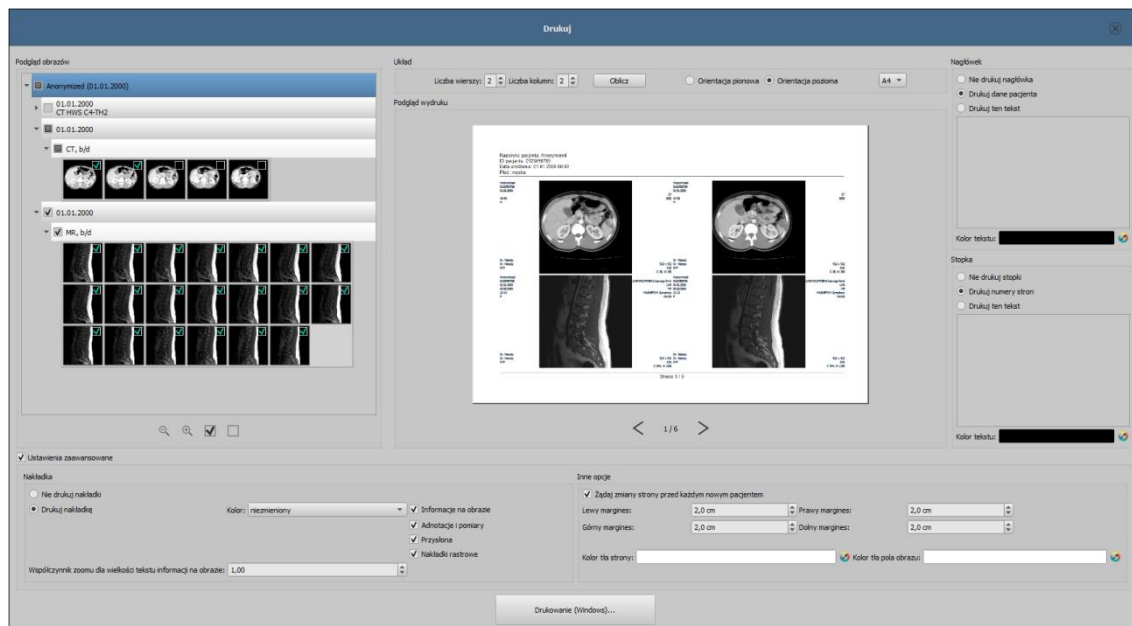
Drukuj

Podgląd obrazów

Anonymized (01.01.2000)

01.01.2000
CT HWS C4-TH2

01.01.2000

CT, b/d

01.01.2000

MR, b/d

Układ

Liczba wierszy: 2 Liczba kolumn: 2 Oblicz

Orientacja pionowa Orientacja pozioma A4

Podgląd wydruku

Nazwisko pacjenta: Anonymized
ID pacjenta: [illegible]
Data urodzenia: 01.01.2000 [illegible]
Płeć: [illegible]

Strona 1 / 6

1/6

Nagłówek

Nie drukuj nagłówka
Drukuj dane pacjenta
Drukuj ten tekst

Kolor tekstu:

Stopka

Nie drukuj stopki
Drukuj numery stron
Drukuj ten tekst

Kolor tekstu:

Ustawienia zaawansowane

Nakładka

Nie drukuj nakładki
Drukuj nakładkę

Kolor: niezmieniony

Informacje na obrazie
Adnotacje i pomiary
Przysłona
Nakładki rastrowe

Współczynnik zoomu dla wielkości tekstu informacji na obrazie: 1,00

Inne opcje

Żądaj zmiany strony przed każdym nowym pacjentem

Lewy margines: 2,0 cm
Prawy margines: 2,0 cm
Górny margines: 2,0 cm
Dolny margines: 2,0 cm

Kolor tła strony:
Kolor tła pola obrazu:

Drukowanie (Windows)...